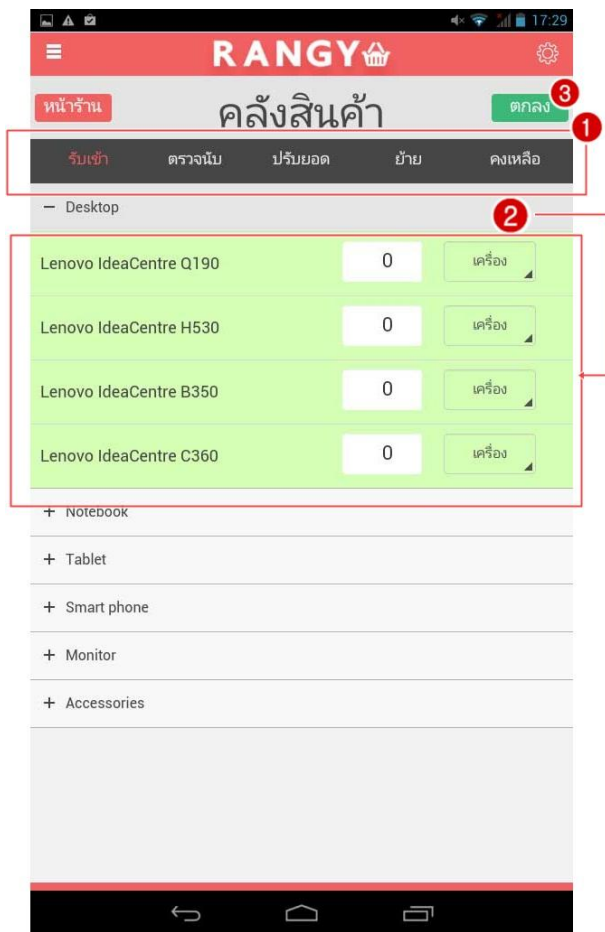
17:29

RANGY

หน้าร้าน

คลังสินค้า

ตกลง

3

1

รับเข้า ตรวจนับ ปรับยอด ย้าย คงเหลือ

− Desktop

2

Lenovo IdeaCentre Q190 0 เครื่อง

Lenovo IdeaCentre H530 0 เครื่อง

Lenovo IdeaCentre B350 0 เครื่อง

Lenovo IdeaCentre C360 0 เครื่อง

+ Notebook

+ Tablet

+ Smart phone

+ Monitor

+ Accessories